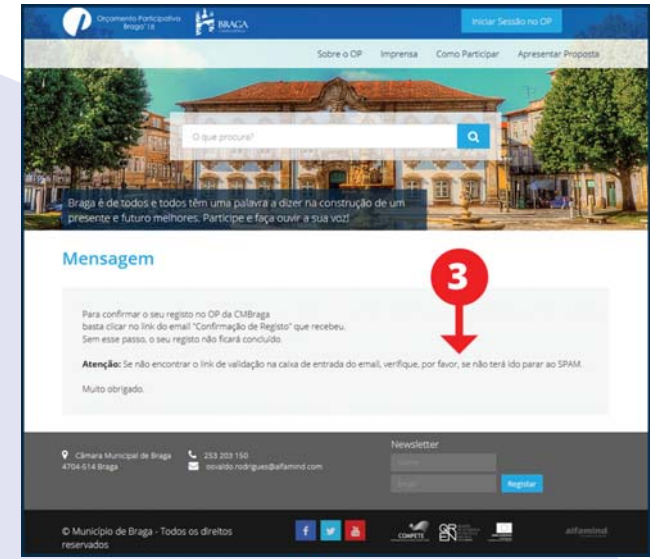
Orçamento Participativo Braga' 18

BRAGA

Iniciar Sessão no OP

Sobre o OP Imprensa Como Participar Apresentar Proposta

O que procura?

Braga é de todos e todos têm uma palavra a dizer na construção de um presente e futuro melhores. Participe e faça ouvir a sua voz!

Mensagem

3

Para confirmar o seu registo no OP da CMBraga basta clicar no link do email "Confirmação de Registo" que recebeu. Sem esse passo, o seu registo não ficará concluído.

**Atenção:** Se não encontrar o link de validação na caixa de entrada do email, verifique, por favor, se não terá ido parar ao SPAM.

Muito obrigado.

Câmara Municipal de Braga 4704-514 Braga

253 203 150

osvaldo.rodrigues@alfamind.com

Newsletter

Nome

Email

Registar

© Município de Braga - Todos os direitos reservados

COMPETE

alfamind